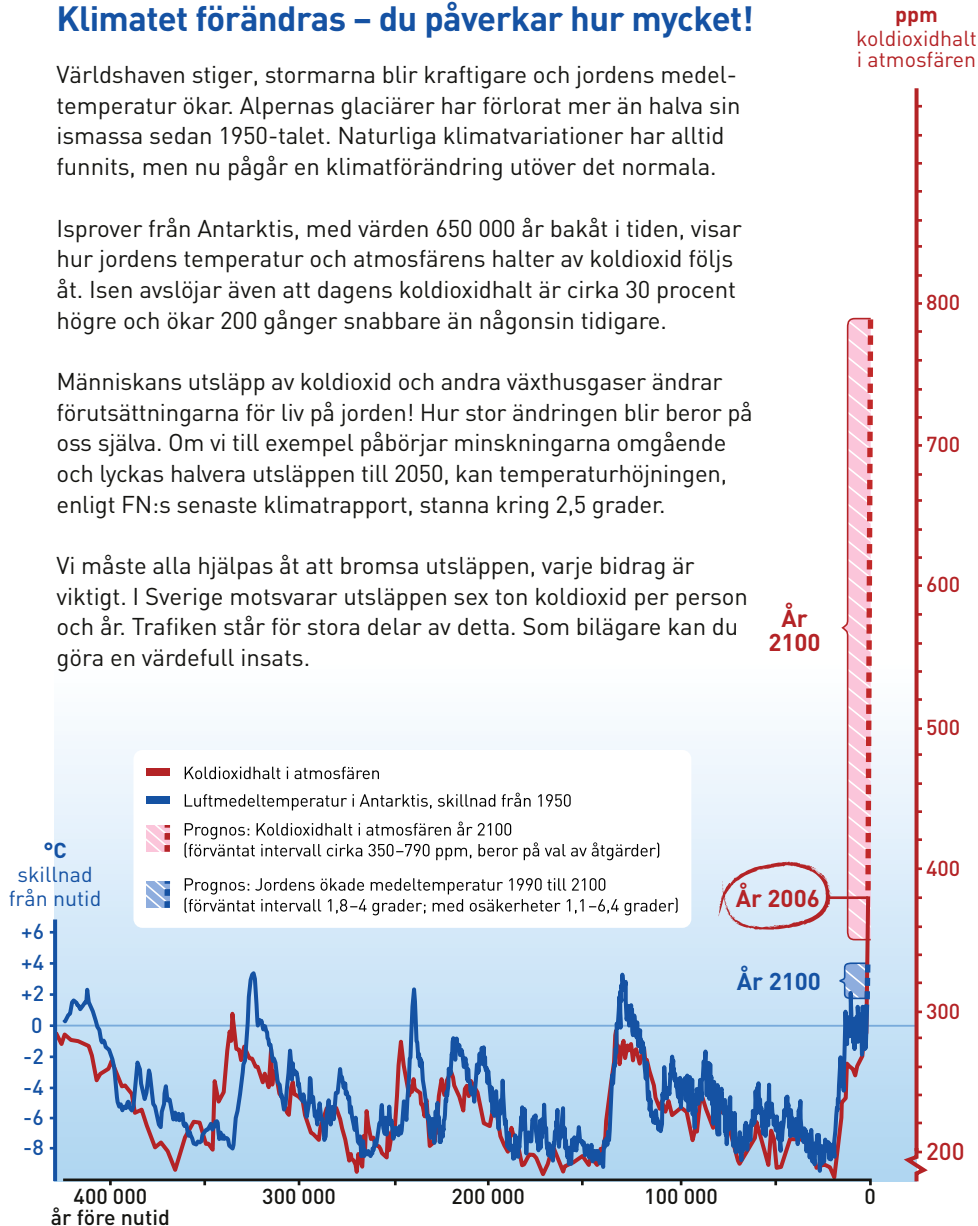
Klimatet förändras – du påverkar hur mycket!

Världshaven stiger, stormarna blir kraftigare och jordens medeltemperatur ökar. Alpernas glaciärer har förlorat mer än halva sin ismassa sedan 1950-talet. Naturliga klimatvariationer har alltid funnits, men nu pågår en klimatförändring utöver det normala.

Isprover från Antarktis, med värden 650 000 år bakåt i tiden, visar hur jordens temperatur och atmosfärens halter av koldioxid följs åt. Isen avslöjar även att dagens koldioxidhalt är cirka 30 procent högre och ökar 200 gånger snabbare än någonsin tidigare.

Människans utsläpp av koldioxid och andra växthusgaser ändrar förutsättningarna för liv på jorden! Hur stor ändringen blir beror på oss själva. Om vi till exempel påbörjar minskningarna omgående och lyckas halvera utsläppen till 2050, kan temperaturhöjningen, enligt FN:s senaste klimatrapport, stanna kring 2,5 grader.

Vi måste alla hjälpas åt att bromsa utsläppen, varje bidrag är viktigt. I Sverige motsvarar utsläppen sex ton koldioxid per person och år. Trafiken står för stora delar av detta. Som bilägare kan du göra en värdefull insats.

ppm
koldioxidhalt i atmosfären

800
700
600
500
400
300
200

År 2100

Koldioxidhalt i atmosfären
Luftmedeltemperatur i Antarktis, skillnad från 1950
Prognos: Koldioxidhalt i atmosfären år 2100 (förväntat intervall cirka 350–790 ppm, beror på val av åtgärder)
Prognos: Jordens ökade medeltemperatur 1990 till 2100 (förväntat intervall 1,8–4 grader; med osäkerheter 1,1–6,4 grader)

°C
skillnad från nutid

År 2006
År 2100

+6
+4
+2
0
-2
-4
-6
-8

400 000
300 000
200 000
100 000
0
år före nutid